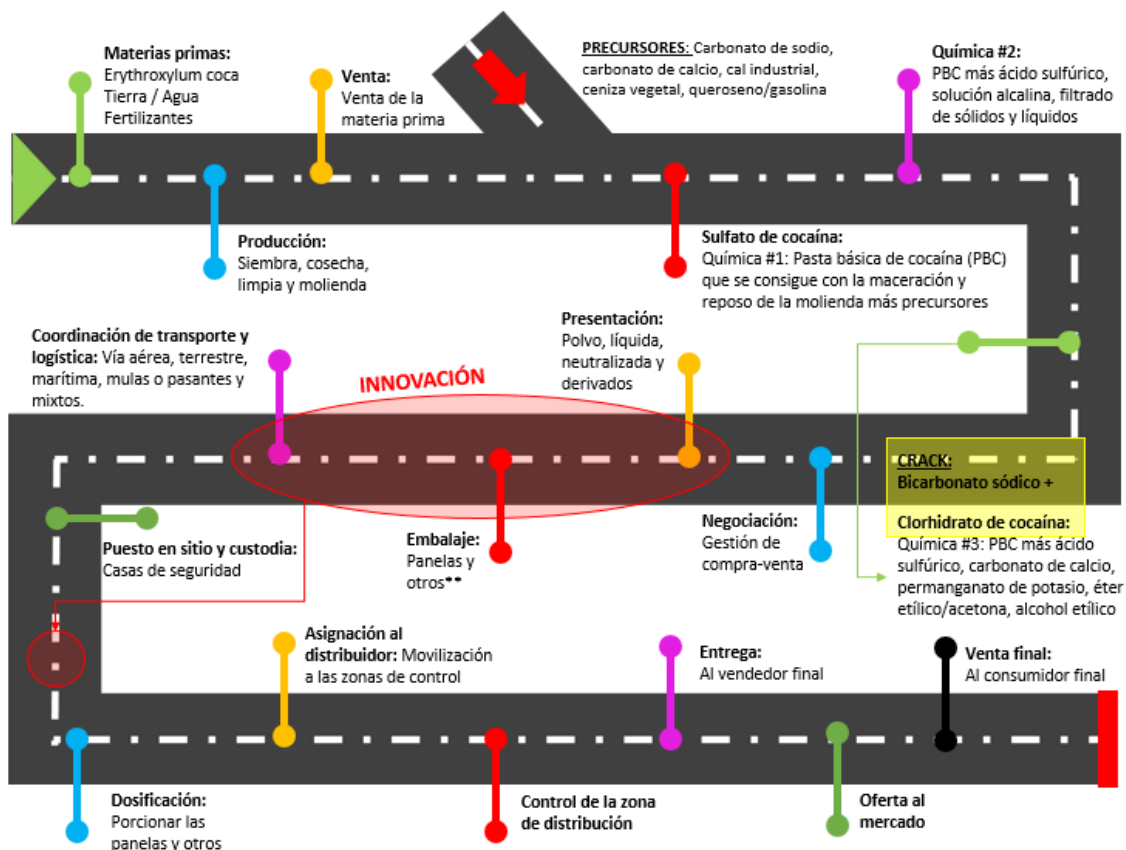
Materias primas:
Erythroxylum coca
Tierra / Agua
Fertilizantes

Venta:
Venta de la materia prima

PRECURSORES: Carbonato de sodio, carbonato de calcio, cal industrial, ceniza vegetal, queroseno/gasolina

Química #2:
PBC más ácido sulfúrico, solución alcalina, filtrado de sólidos y líquidos

Producción:
Siembra, cosecha, limpia y molienda

Sulfato de cocaína:
Química #1: Pasta básica de cocaína (PBC) que se consigue con la maceración y reposo de la molienda más precursores

Coordinación de transporte y logística: Vía aérea, terrestre, marítima, mulas o pasantes y mixtos.

INNOVACIÓN

Presentación:
Polvo, líquida, neutralizada y derivados

CRACK:
Bicarbonato sódico +

Clorhidrato de cocaína:
Química #3: PBC más ácido sulfúrico, carbonato de calcio, permanganato de potasio, éter etílico/acetona, alcohol etílico

Puesto en sitio y custodia:
Casas de seguridad

Embalaje:
Panelas y otros**

Negociación:
Gestión de compra-venta

Asignación al distribuidor: Movilización a las zonas de control

Entrega:
Al vendedor final

Venta final:
Al consumidor final

Dosificación:
Porcionar las panelas y otros

Control de la zona de distribución

Oferta al mercado